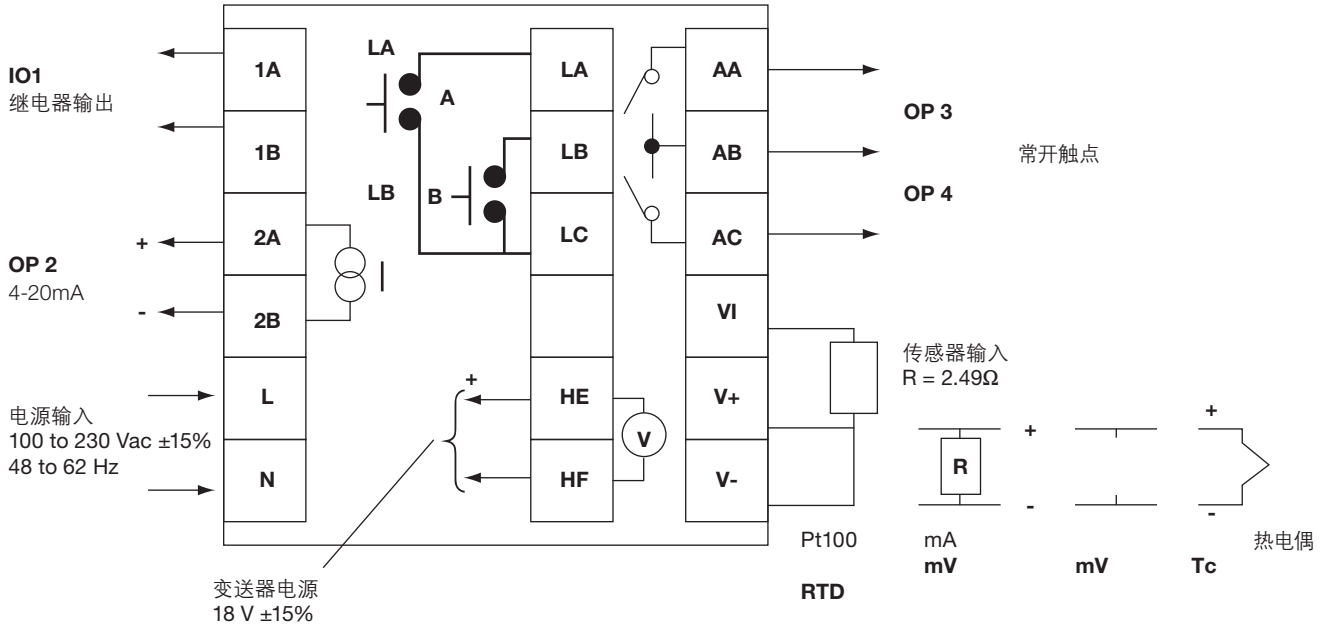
IO1
继电器输出

1A
1B
2A
2B
L
N

OP 2
4-20mA

+
-

电源输入
100 to 230 Vac ±15%
48 to 62 Hz

LA
A
LB
B

LA
LB
LC
HE
HF

+
V

变送器电源
18 V ±15%

AA
AB
AC
VI
V+
V-

OP 3
常开触点
OP 4

传感器输入
R = 2.49Ω

R
+
-
+
-

Pt100
RTD

mA
mV

mV

Tc

热电偶